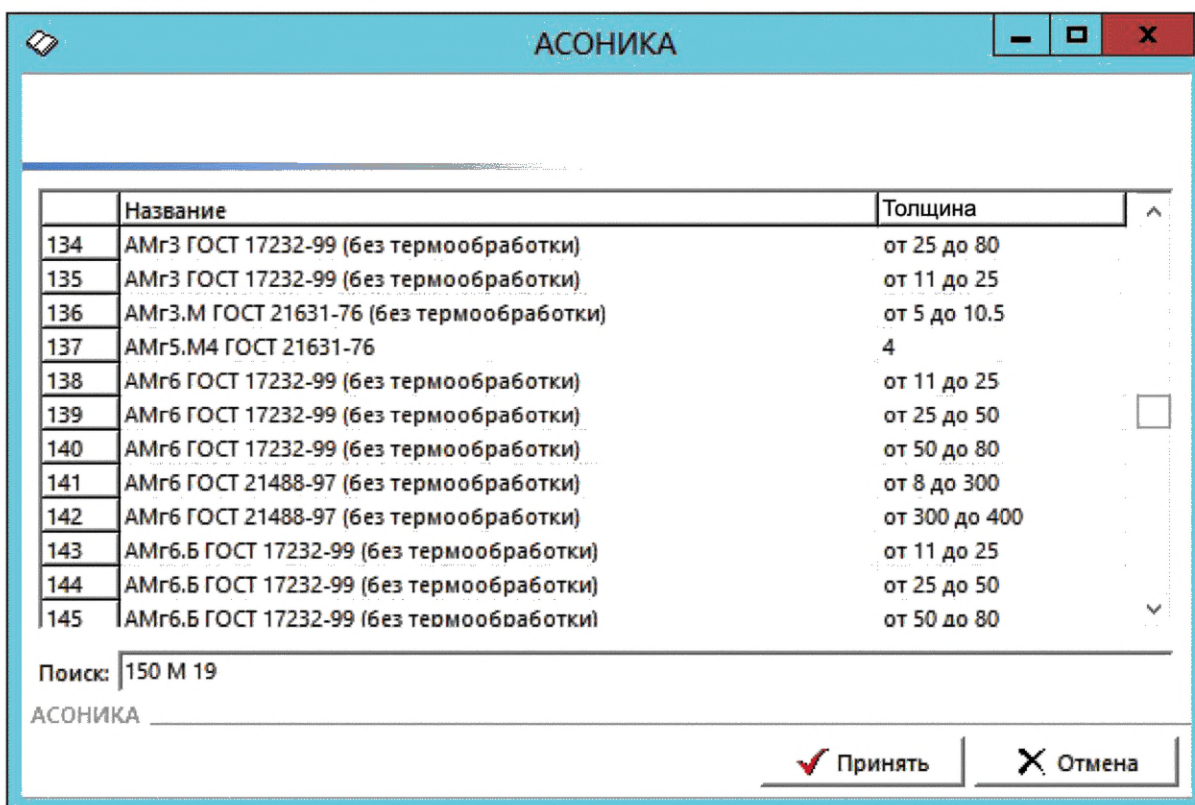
АСОНИКА

|  | Название | Толщина |
|---|---|---|
| 134 | АМг3 ГОСТ 17232-99 (без термообработки) | от 25 до 80 |
| 135 | АМг3 ГОСТ 17232-99 (без термообработки) | от 11 до 25 |
| 136 | АМг3.М ГОСТ 21631-76 (без термообработки) | от 5 до 10.5 |
| 137 | АМг5.М4 ГОСТ 21631-76 | 4 |
| 138 | АМг6 ГОСТ 17232-99 (без термообработки) | от 11 до 25 |
| 139 | АМг6 ГОСТ 17232-99 (без термообработки) | от 25 до 50 |
| 140 | АМг6 ГОСТ 17232-99 (без термообработки) | от 50 до 80 |
| 141 | АМг6 ГОСТ 21488-97 (без термообработки) | от 8 до 300 |
| 142 | АМг6 ГОСТ 21488-97 (без термообработки) | от 300 до 400 |
| 143 | АМг6.Б ГОСТ 17232-99 (без термообработки) | от 11 до 25 |
| 144 | АМг6.Б ГОСТ 17232-99 (без термообработки) | от 25 до 50 |
| 145 | АМг6.Б ГОСТ 17232-99 (без термообработки) | от 50 до 80 |

Поиск: 150 М 19

АСОНИКА

Принять
Отмена